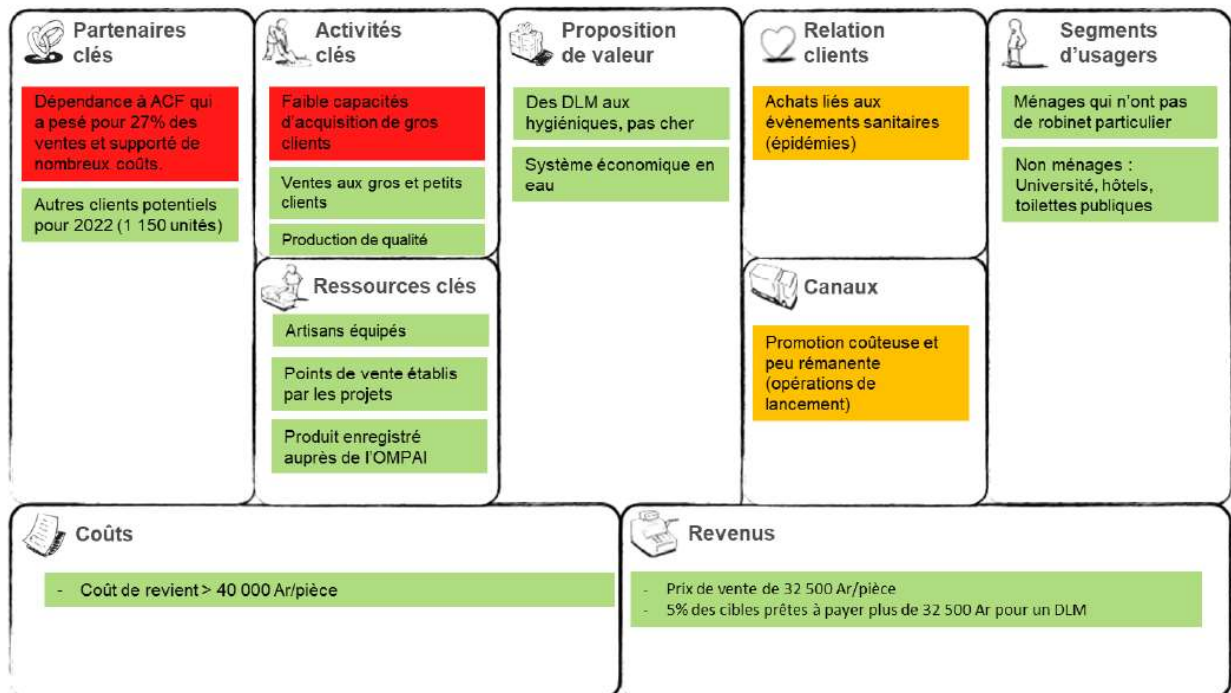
Partenaires clés

Dépendance à ACF qui a pesé pour 27% des ventes et supporté de nombreux coûts.

Autres clients potentiels pour 2022 (1 150 unités)

Activités clés

Faible capacités d'acquisition de gros clients

Ventes aux gros et petits clients

Production de qualité

Ressources clés

Artisans équipés

Points de vente établis par les projets

Produit enregistré auprès de l'OMPAI

Proposition de valeur

Des DLM aux hygiéniques, pas cher

Système économique en eau

Relation clients

Achats liés aux évènements sanitaires (épidémies)

Canaux

Promotion coûteuse et peu rémanente (opérations de lancement)

Segments d'usagers

Ménages qui n'ont pas de robinet particulier

Non ménages : Université, hôtels, toilettes publiques

Coûts

- Coût de revient > 40 000 Ar/pièce

Revenus

- Prix de vente de 32 500 Ar/pièce
- 5% des cibles prêtes à payer plus de 32 500 Ar pour un DLM